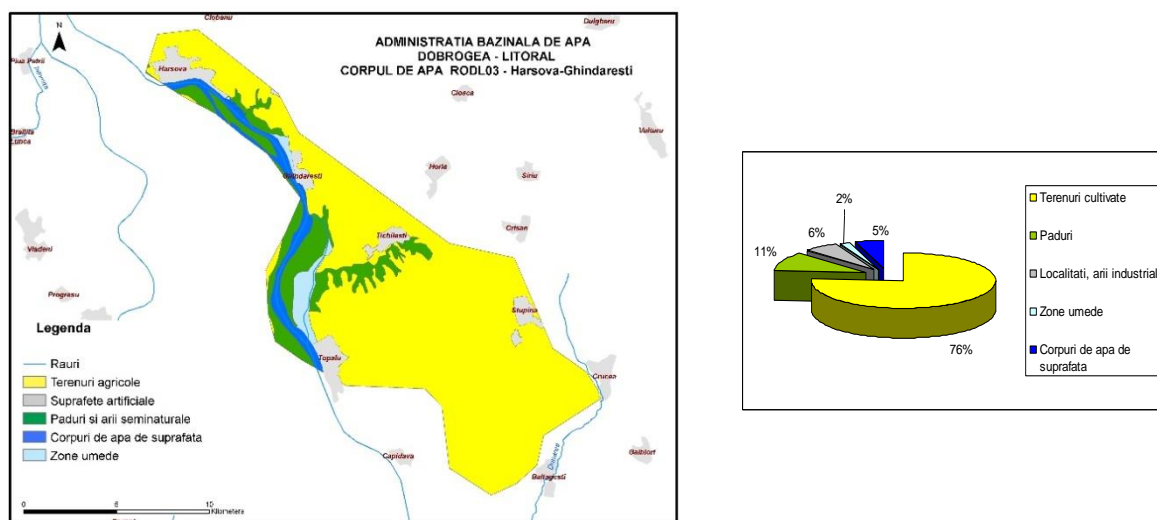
ADMINISTRATIA BAZINALA DE APA
DOBROGEA - LITORAL
CORPUL DE APA RODL03 - Harsova-Ghindaresti

N

Ciobanu
Dulgheru
Piua Petrii
Harsova
Ciocsca
Vulturu
Brailita
Lunca
Ghindaresti
Horia
Siriu
Tichilesti
Crisan
Vladeni
Progresu
Stupina
Topalu
Crucea
Capidava
Saraiu
Baltagesti
Dunarea

Legenda
Rauri
Terenuri agricole
Suprafete artificiale
Paduri si arii seminaturale
Corpuri de apa de suprafata
Zone umede

0 5 10 Kilometers

2%
6%
5%
11%
76%

Terenuri cultivate
Paduri
Localitati, arii industriale
Zone umede
Corpuri de apa de suprafata